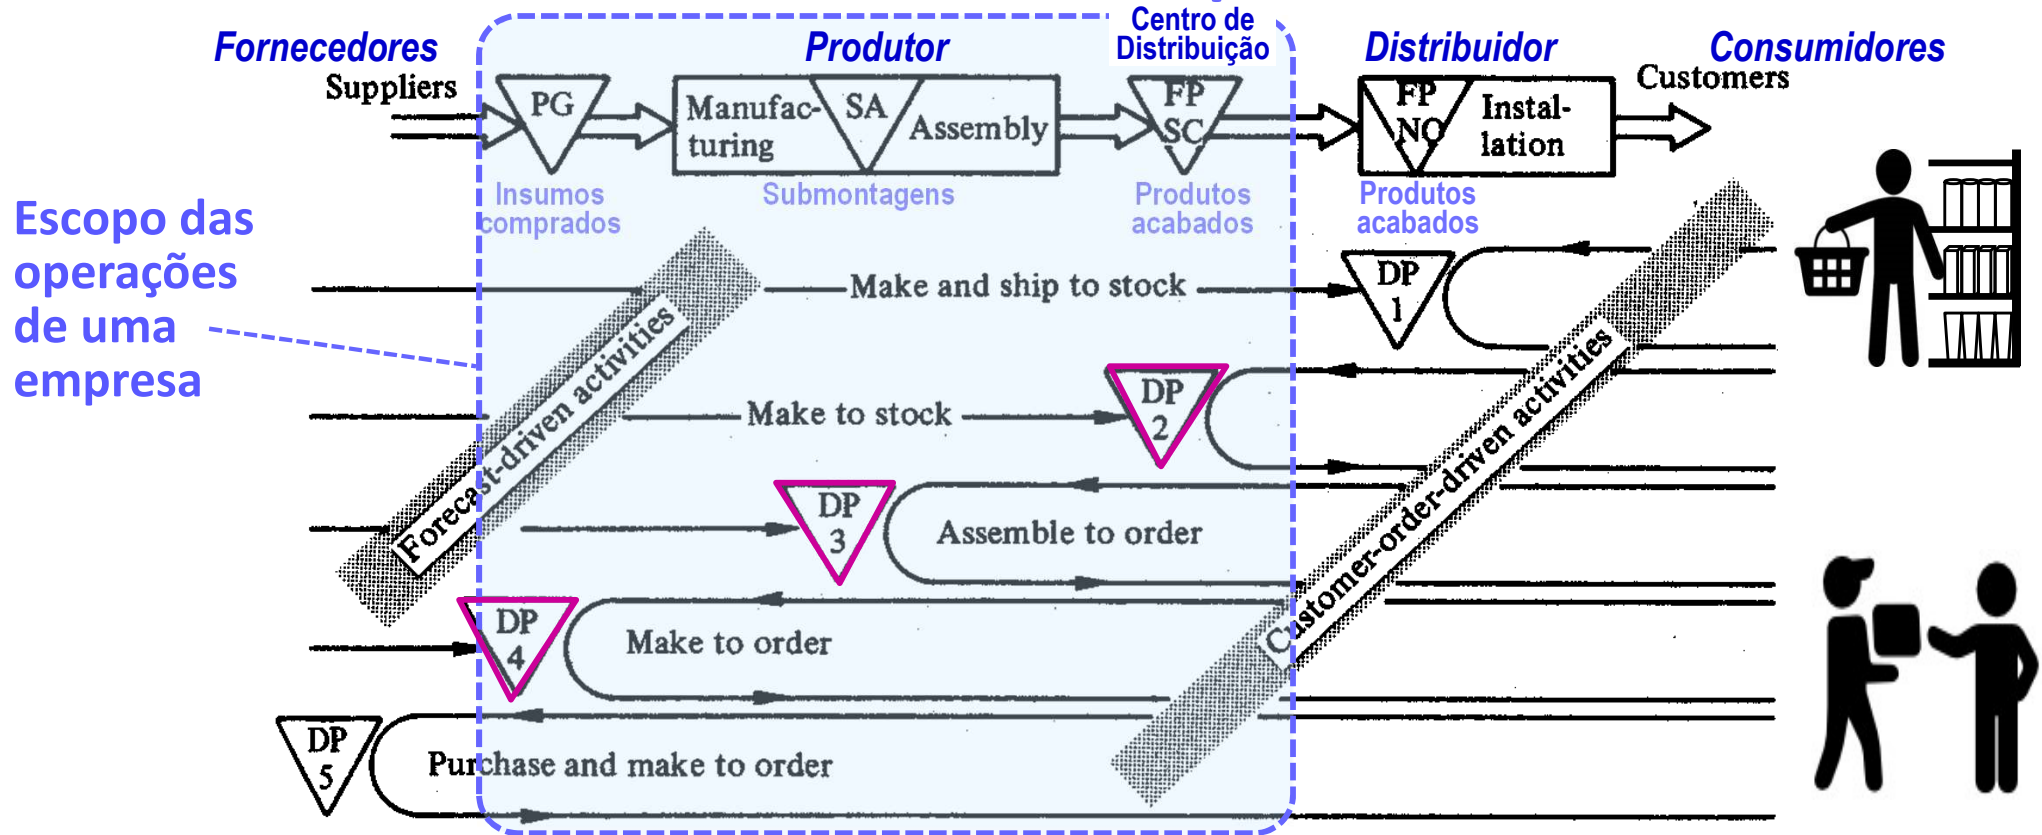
Fornecedores
Suppliers

Produtor

Centro de Distribuição

Distribuidor

Consumidores
Customers

PG

Manufacturing

SA

Assembly

FP SC

FP NO

Installation

Insumos comprados

Submontagens

Produtos acabados

Produtos acabados

Escopo das operações de uma empresa

Forecast-driven activities

Make and ship to stock

DP 1

Make to stock

DP 2

DP 3

Assemble to order

DP 4

Make to order

DP 5

Purchase and make to order

Customer-order-driven activities